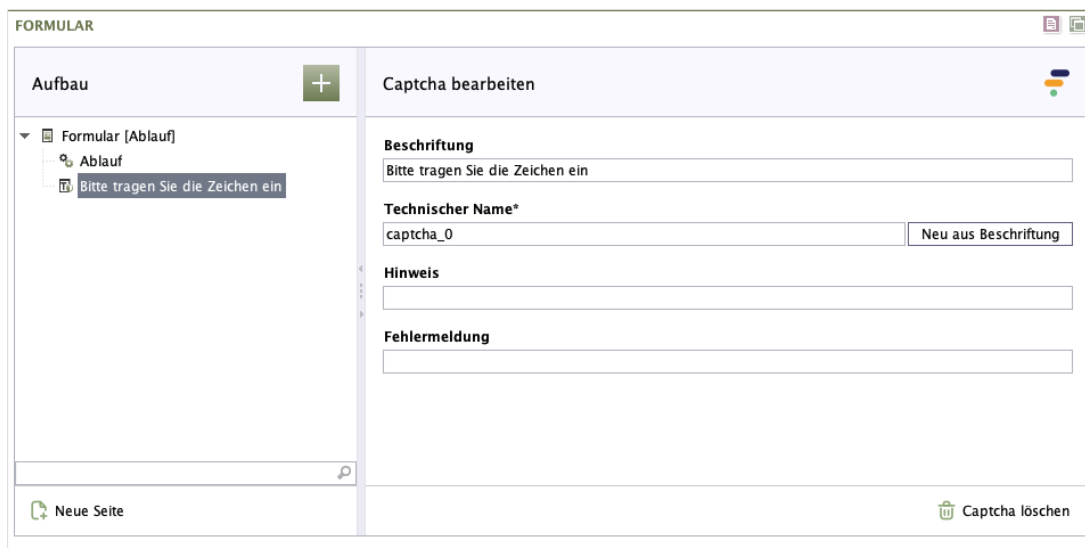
FORMULAR

Aufbau

Formular [Ablauf]
Ablauf
Bitte tragen Sie die Zeichen ein

Neue Seite

Captcha bearbeiten

Beschriftung
Bitte tragen Sie die Zeichen ein

Technischer Name*
captcha_0
Neu aus Beschriftung

Hinweis

Fehlermeldung

Captcha löschen